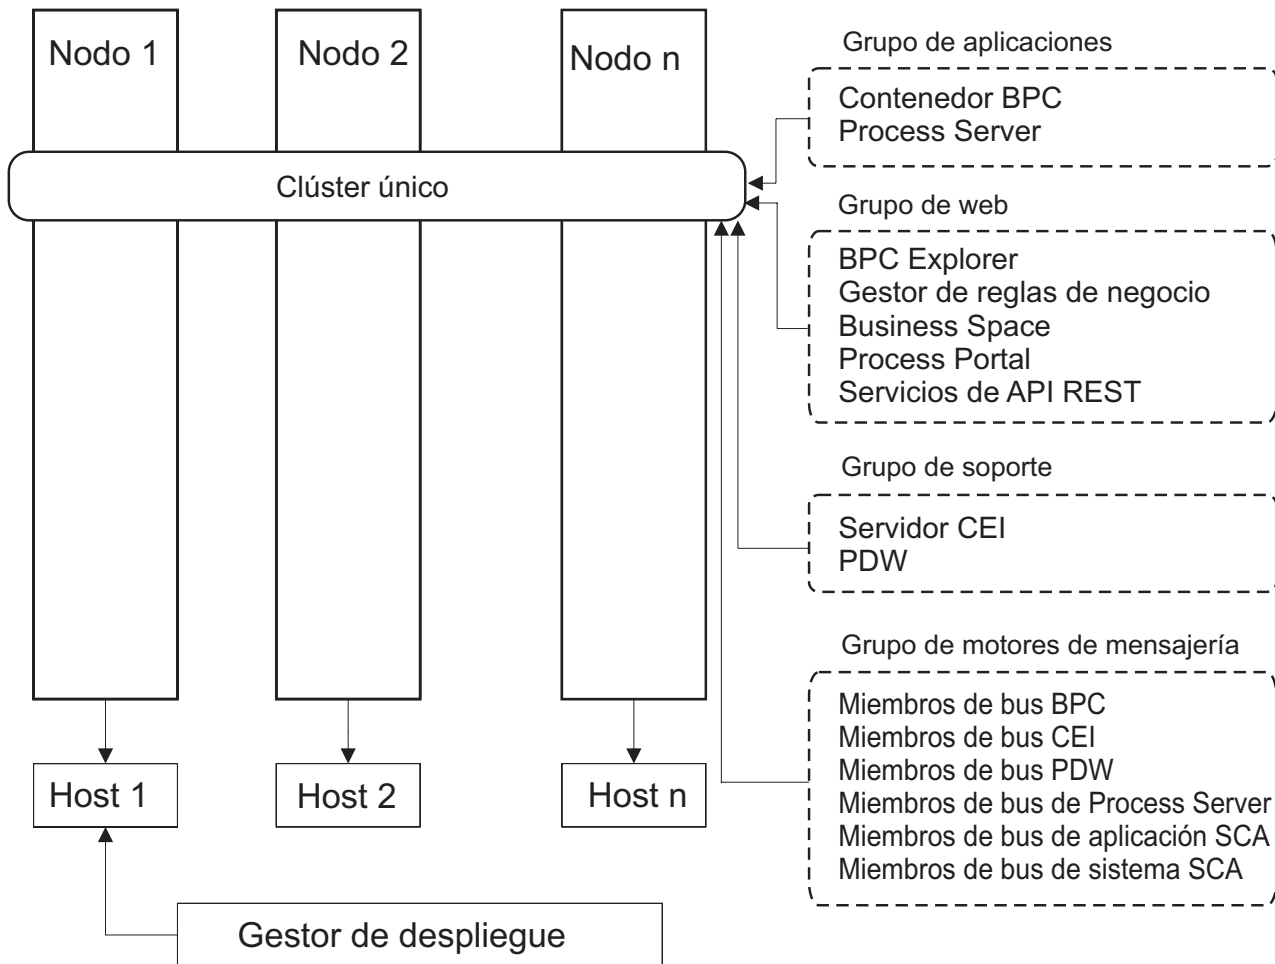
Nodo 1

Nodo 2

Nodo n

Clúster único

Grupo de aplicaciones

Contenedor BPC
Process Server

Grupo de web

BPC Explorer
Gestor de reglas de negocio
Business Space
Process Portal
Servicios de API REST

Grupo de soporte

Servidor CEI
PDW

Grupo de motores de mensajería

Miembros de bus BPC
Miembros de bus CEI
Miembros de bus PDW
Miembros de bus de Process Server
Miembros de bus de aplicación SCA
Miembros de bus de sistema SCA

Host 1

Host 2

Host n

Gestor de despliegue